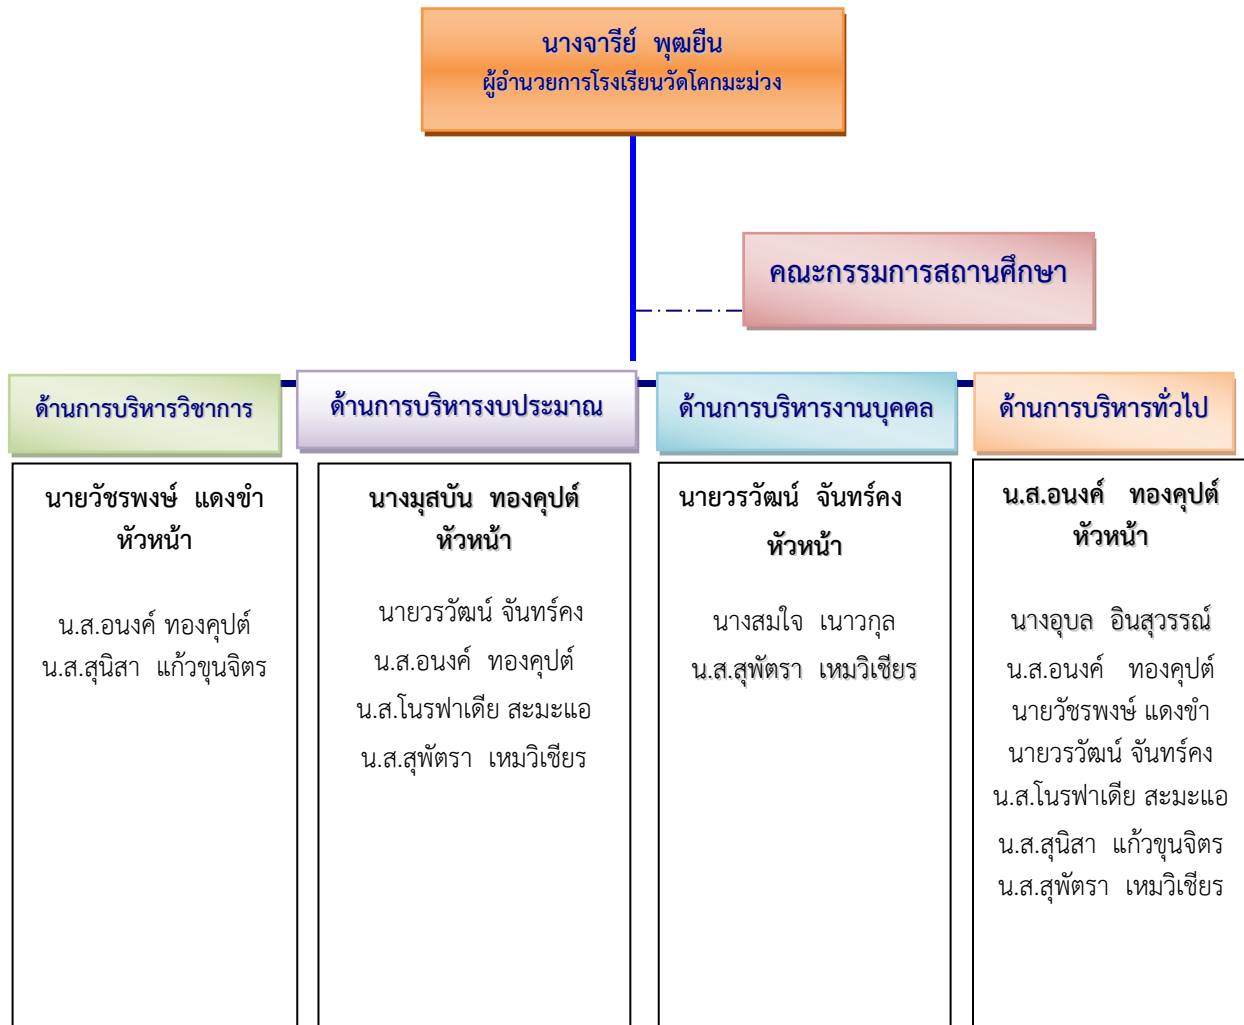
นางจารีย์ พุฒยืน
ผู้อำนวยการโรงเรียนวัดโคกมะม่วง

คณะกรรมการสถานศึกษา

ด้านการบริหารวิชาการ

นายวัชรพงษ์ แดงขำ
หัวหน้า

น.ส.อนงค์ ทองคุปต์
น.ส.สุนิสา แก้วขุนจิตร

ด้านการบริหารงบประมาณ

นางมุสบัน ทองคุปต์
หัวหน้า

นายวรวัฒน์ จันทร์คง
น.ส.อนงค์ ทองคุปต์
น.ส.โนรฟาเดีย สะมะแอ
น.ส.สุพัตรา เหมวิเชียร

ด้านการบริหารงานบุคคล

นายวรวัฒน์ จันทร์คง
หัวหน้า

นางสมใจ เนาวกุล
น.ส.สุพัตรา เหมวิเชียร

ด้านการบริหารทั่วไป

น.ส.อนงค์ ทองคุปต์
หัวหน้า

นางอุบล อินสุวรรณ์
น.ส.อนงค์ ทองคุปต์
นายวัชรพงษ์ แดงขำ
นายวรวัฒน์ จันทร์คง
น.ส.โนรฟาเดีย สะมะแอ
น.ส.สุนิสา แก้วขุนจิตร
น.ส.สุพัตรา เหมวิเชียร